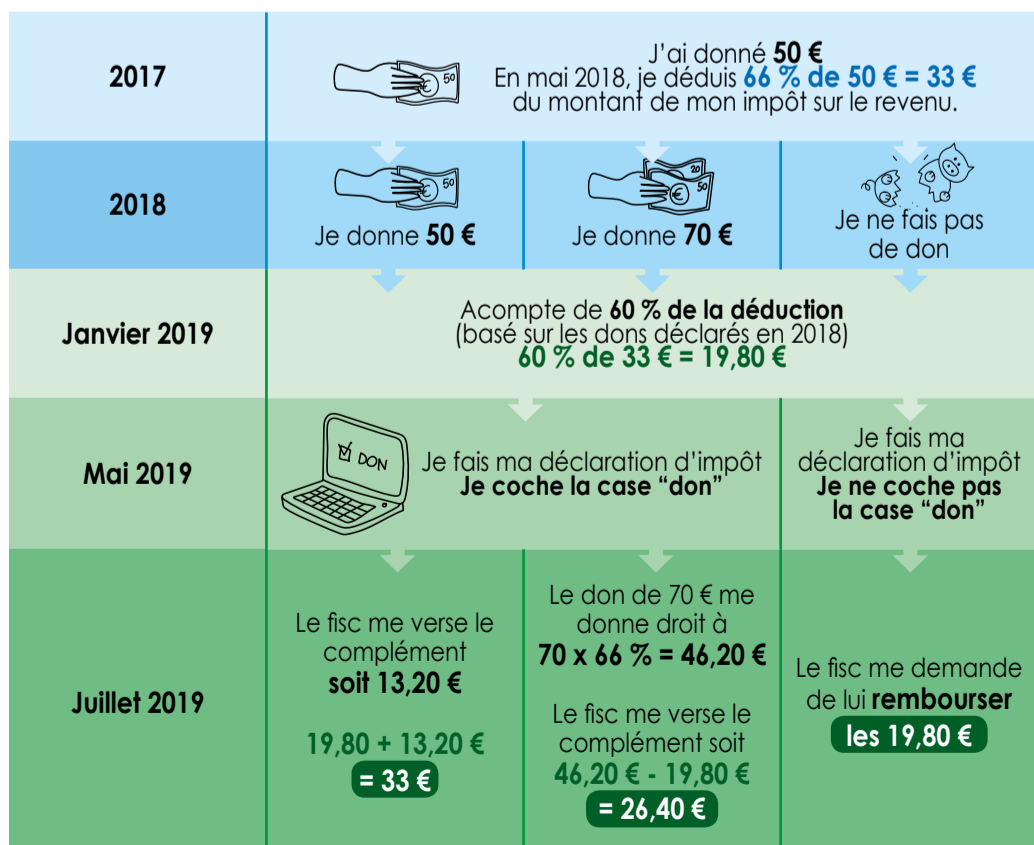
2017

J'ai donné 50 €
En mai 2018, je déduis 66 % de 50 € = 33 €
du montant de mon impôt sur le revenu.

2018

Je donne 50 €

Je donne 70 €

Je ne fais pas de don

Janvier 2019

Acompte de 60 % de la déduction
(basé sur les dons déclarés en 2018)
60 % de 33 € = 19,80 €

Mai 2019

DON

Je fais ma déclaration d'impôt
Je coche la case "don"

Je fais ma déclaration d'impôt
Je ne coche pas la case "don"

Juillet 2019

Le fisc me verse le complément soit 13,20 €

19,80 + 13,20 €
= 33 €

Le don de 70 € me donne droit à
70 x 66 % = 46,20 €

Le fisc me verse le complément soit
46,20 € - 19,80 €
= 26,40 €

Le fisc me demande de lui rembourser
les 19,80 €